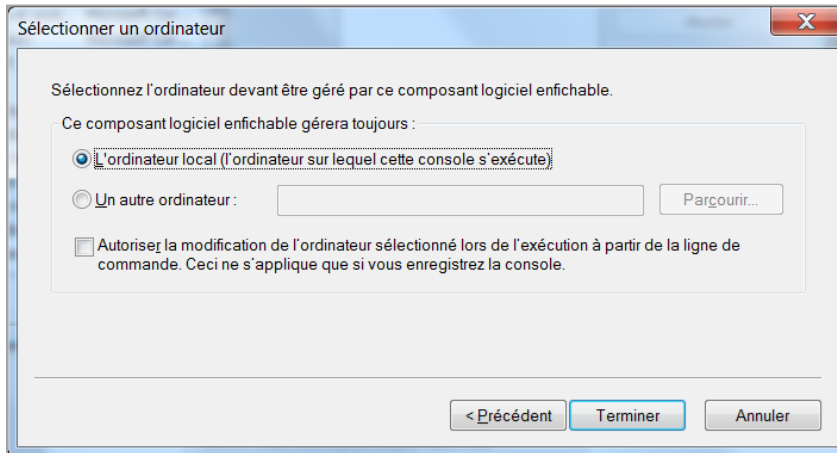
Sélectionner un ordinateur

Sélectionnez l'ordinateur devant être géré par ce composant logiciel enfichable.

Ce composant logiciel enfichable gérera toujours :

L'ordinateur local (l'ordinateur sur lequel cette console s'exécute)

Un autre ordinateur :

Parcourir...

Autoriser la modification de l'ordinateur sélectionné lors de l'exécution à partir de la ligne de commande. Ceci ne s'applique que si vous enregistrez la console.

< Précédent

Terminer

Annuler